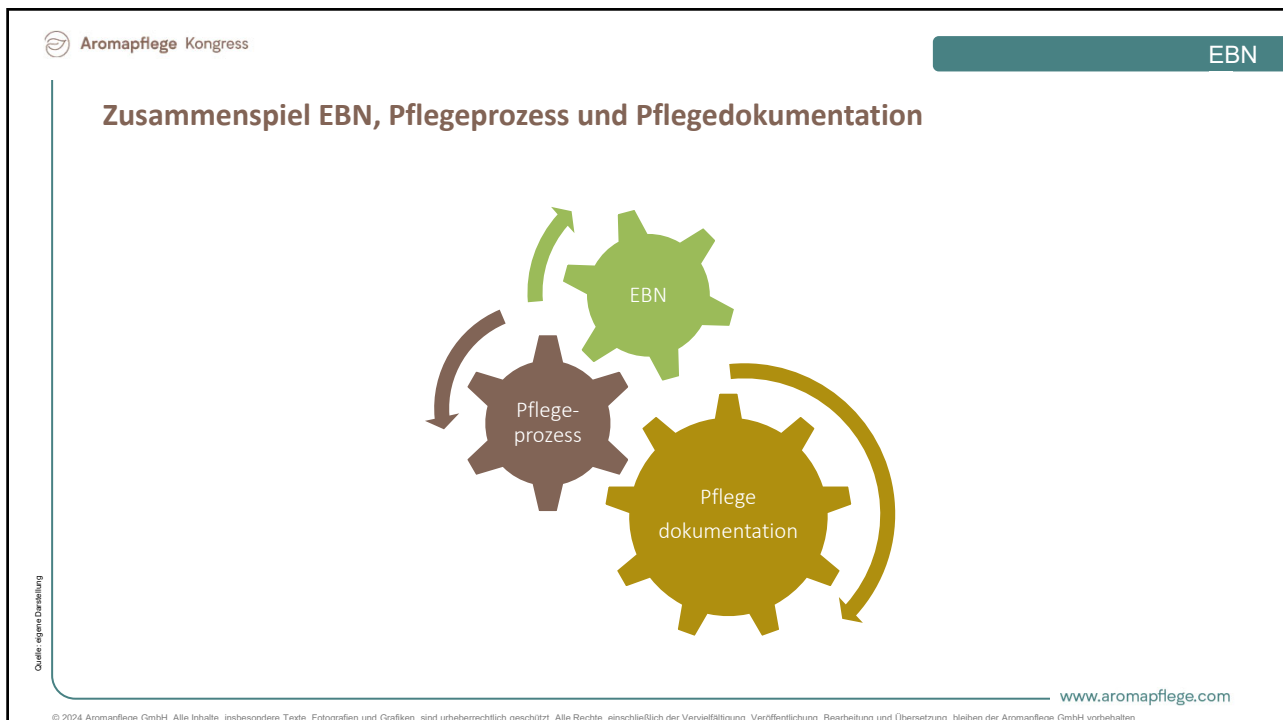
Aromapflege Kongress

EBN

Zusammenspiel EBN, Pflegeprozess und Pflegedokumentation

EBN

Pflegeprozess

Pflege dokumentation

Quelle: eigene Darstellung

www.aromapflege.com

© 2024 Aromapflege GmbH. Alle Inhalte, insbesondere Texte, Fotografien und Grafiken, sind urheberrechtlich geschützt. Alle Rechte, einschließlich der Vervielfältigung, Veröffentlichung, Bearbeitung und Übersetzung, bleiben der Aromapflege GmbH vorbehalten.